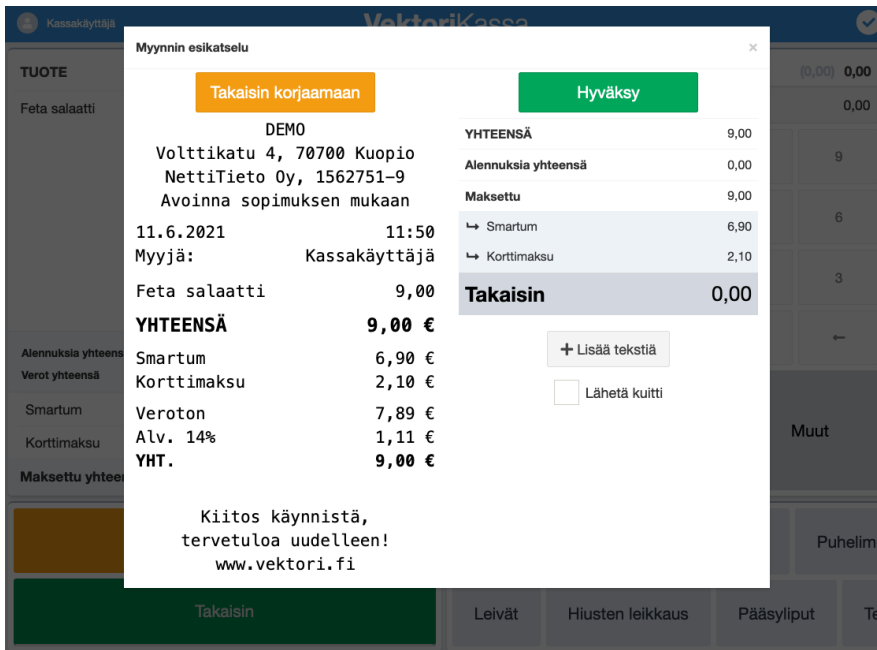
Kassakäyttäjä

VektoriKassa

Myynnin esikatselu

×

Takaisin korjaamaan

Hyväksy

DEMO
Volttikatu 4, 70700 Kuopio
NettiTieto Oy, 1562751-9
Avoinna sopimuksen mukaan

| | |
|---|---|
| 11.6.2021 | 11:50 |
| Myyjä: | Kassakäyttäjä |
| Feta salaatti | 9,00 |
| YHTEENSÄ | 9,00 € |
| Smartum | 6,90 € |
| Korttimaksu | 2,10 € |
| Veroton | 7,89 € |
| Alv. 14% | 1,11 € |
| YHT. | 9,00 € |

Kiitos käynnistä,
tervetuloa uudelleen!
www.vektori.fi

| | |
|---|---|
| YHTEENSÄ | 9,00 |
| Alennuksia yhteensä | 0,00 |
| Maksettu | 9,00 |
| ↪ Smartum | 6,90 |
| ↪ Korttimaksu | 2,10 |
| Takaisin | 0,00 |

+ Lisää tekstiä

Lähetä kuitti

TUOTE

(0,00) 0,00

Feta salaatti

0,00

9

6

3

←

Alennuksia yhteens

Verot yhteensä

Smartum

Korttimaksu

Maksettu yhtee

Muut

Puhelim

Takaisin

Leivät

Hiusten leikkaus

Pääsyliput

Te